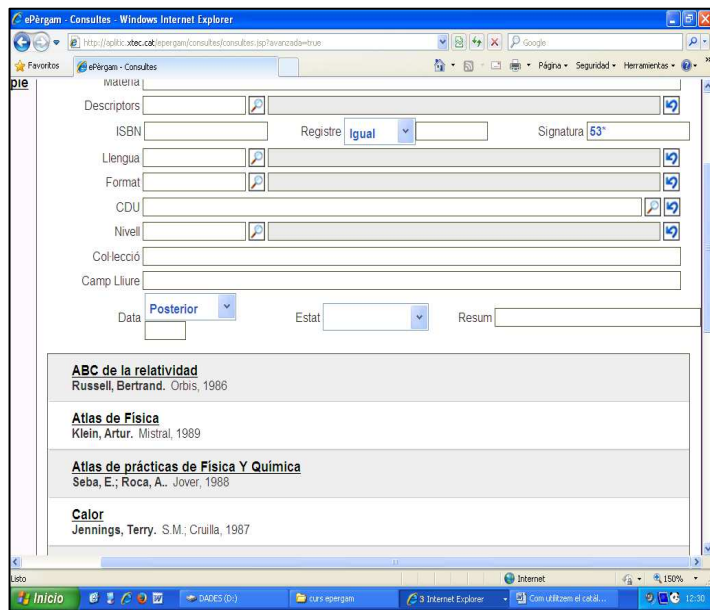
ePèrgam - Consultes - Windows Internet Explorer

http://aplitic.xtec.cat/epergam/consultes/consultes.jsp?avanzada=true

Google

Favoritos

ePèrgam - Consultes

Página • Seguridad • Herramientas •

pie

Materia

Descriptors

ISBN

Registre Igual

Signatura 53*

Llengua

Format

CDU

Nivell

Col·lecció

Camp Lliure

Data Posterior

Estat

Resum

ABC de la relatividad
Russell, Bertrand. Orbis, 1986

Atlas de Física
Klein, Artur. Mistral, 1989

Atlas de prácticas de Física Y Química
Seba, E.; Roca, A.. Jover, 1988

Calor
Jennings, Terry. S.M.; Cruilla, 1987

Listo

Internet

150%

Inicio

DADES (D:)

curs epergam

3 Internet Explorer

Com utilitzem el catàl...

12:30